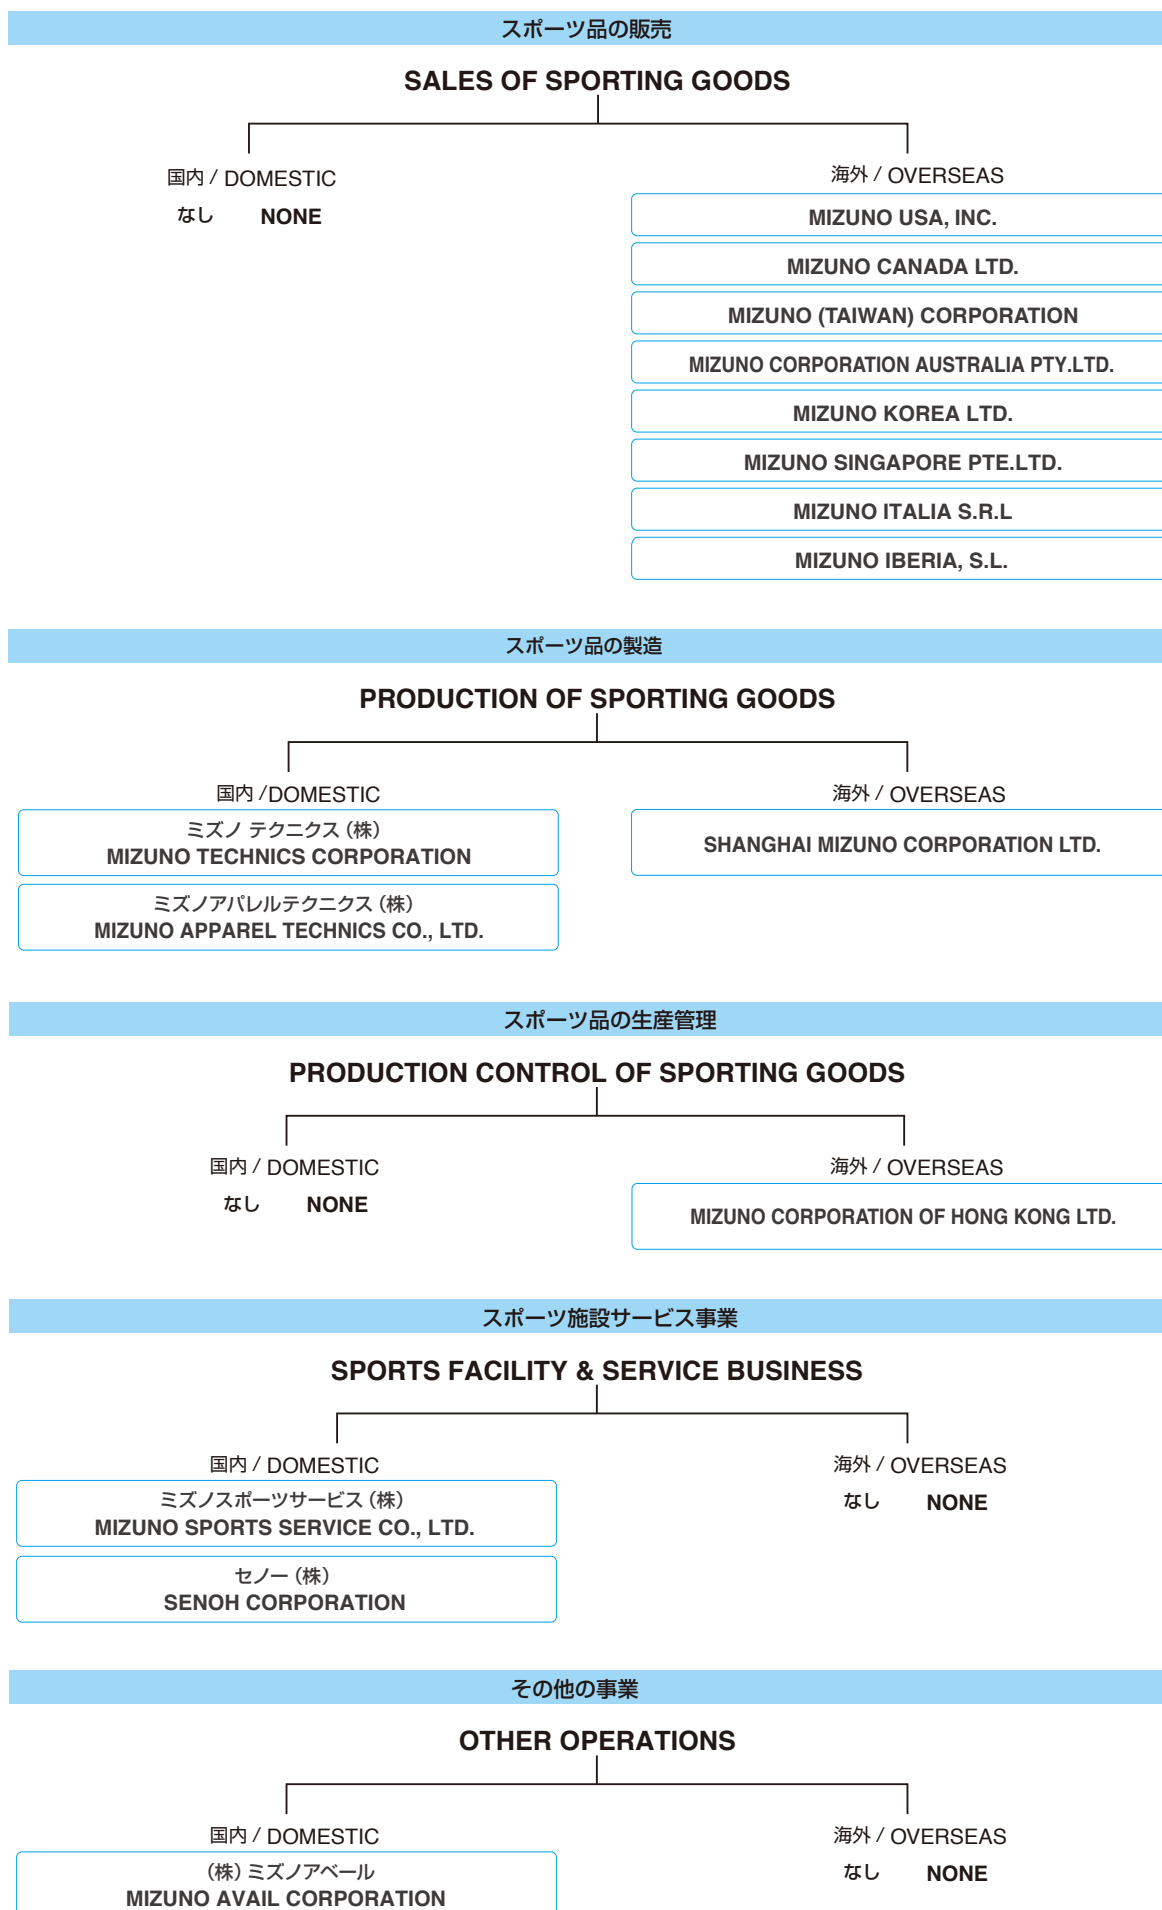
スポーツ品の販売

SALES OF SPORTING GOODS

国内 / DOMESTIC

なし NONE

海外 / OVERSEAS

MIZUNO USA, INC.

MIZUNO CANADA LTD.

MIZUNO (TAIWAN) CORPORATION

MIZUNO CORPORATION AUSTRALIA PTY.LTD.

MIZUNO KOREA LTD.

MIZUNO SINGAPORE PTE.LTD.

MIZUNO ITALIA S.R.L

MIZUNO IBERIA, S.L.

スポーツ品の製造

PRODUCTION OF SPORTING GOODS

国内 /DOMESTIC

ミズノ テクニクス (株)
MIZUNO TECHNICS CORPORATION

ミズノアパレルテクニクス (株)
MIZUNO APPAREL TECHNICS CO., LTD.

海外 / OVERSEAS

SHANGHAI MIZUNO CORPORATION LTD.

スポーツ品の生産管理

PRODUCTION CONTROL OF SPORTING GOODS

国内 / DOMESTIC

なし NONE

海外 / OVERSEAS

MIZUNO CORPORATION OF HONG KONG LTD.

スポーツ施設サービス事業

SPORTS FACILITY & SERVICE BUSINESS

国内 / DOMESTIC

ミズノスポーツサービス (株)
MIZUNO SPORTS SERVICE CO., LTD.

セノー (株)
SENOH CORPORATION

海外 / OVERSEAS

なし NONE

その他の事業

OTHER OPERATIONS

国内 / DOMESTIC

(株) ミズノアベール
MIZUNO AVAIL CORPORATION

海外 / OVERSEAS

なし NONE